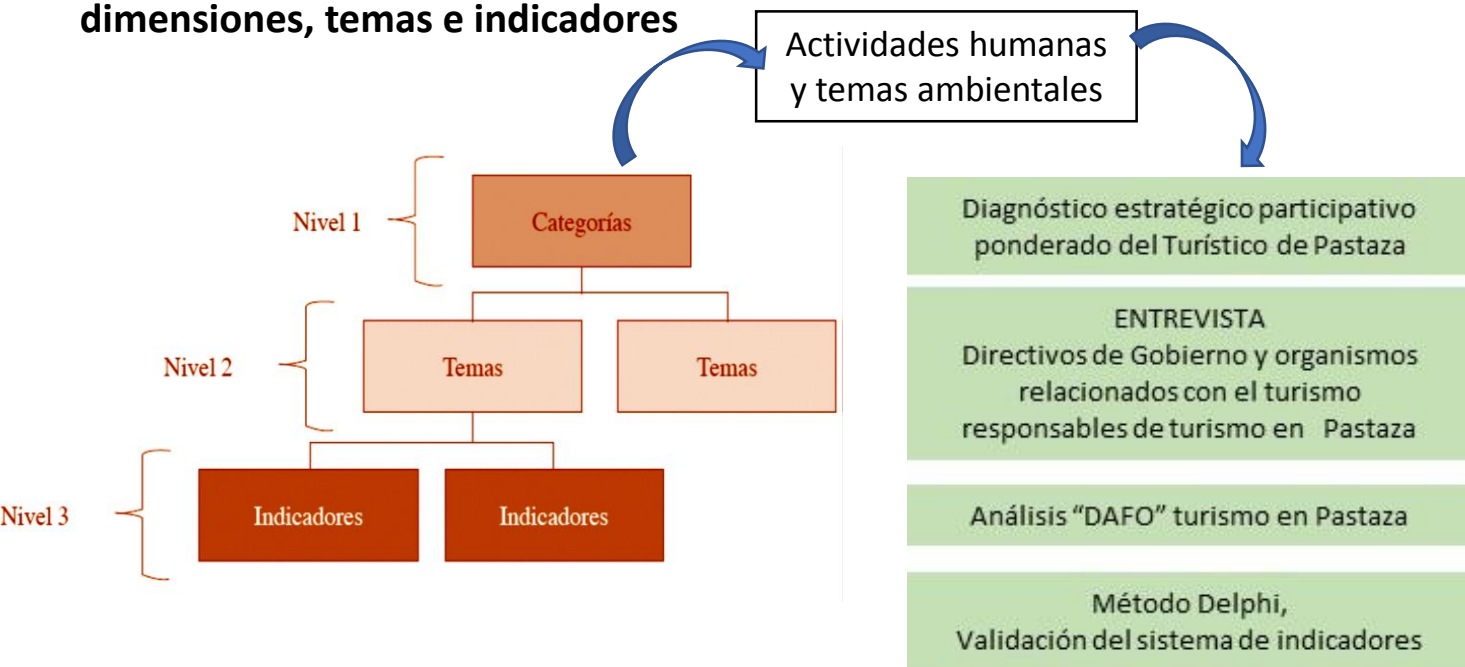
dimensiones, temas e indicadores

Actividades humanas y temas ambientales

Nivel 1

Categorías

Nivel 2

Temas

Temas

Nivel 3

Indicadores

Indicadores

Diagnóstico estratégico participativo ponderado del Turístico de Pastaza

ENTREVISTA
Directivos de Gobierno y organismos relacionados con el turismo responsables de turismo en Pastaza

Análisis "DAFO" turismo en Pastaza

Método Delphi,
Validación del sistema de indicadores